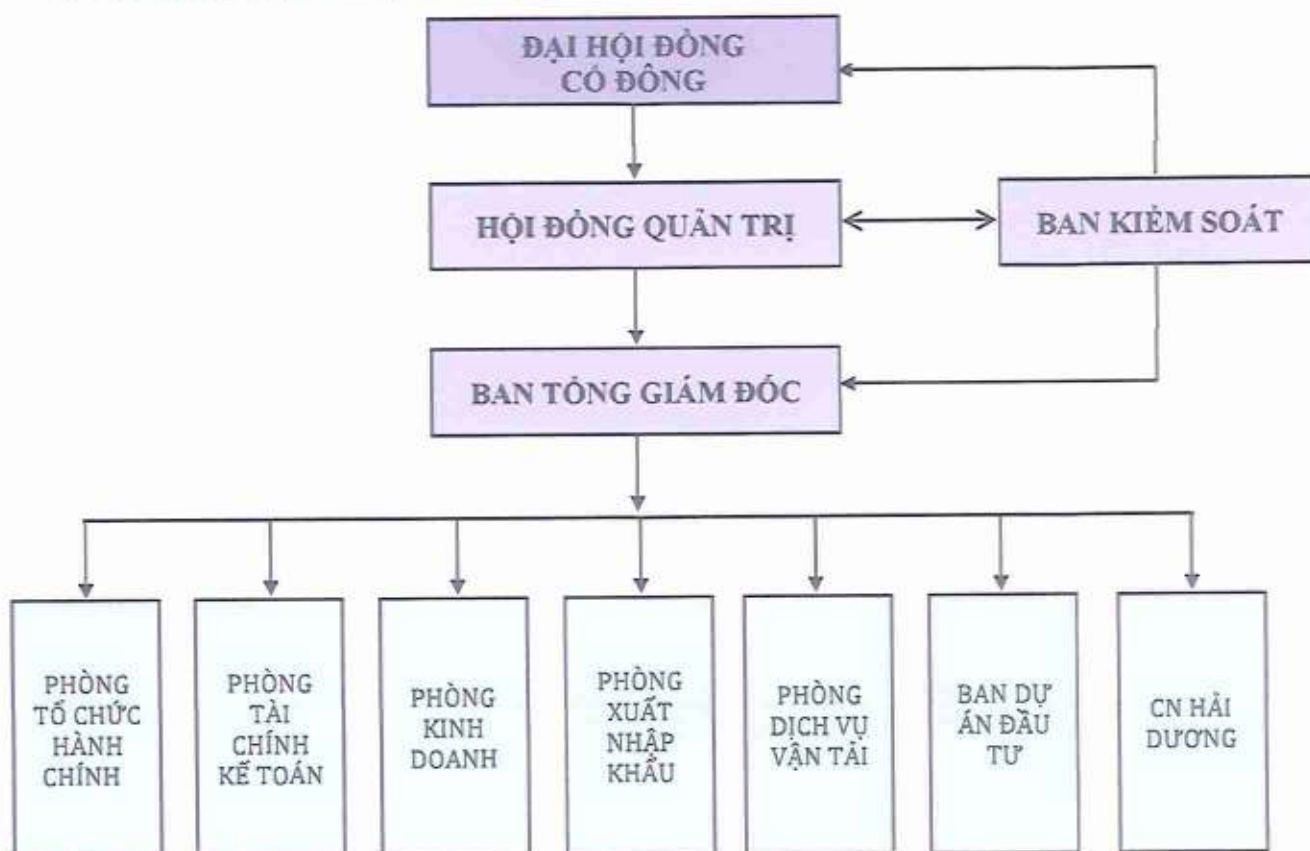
ĐẠI HỘI ĐỒNG CỔ ĐÔNG

HỘI ĐỒNG QUẢN TRỊ

BAN KIỂM SOÁT

BAN TỔNG GIÁM ĐỐC

PHÒNG TỔ CHỨC HÀNH CHÍNH

PHÒNG TÀI CHÍNH KẾ TOÁN

PHÒNG KINH DOANH

PHÒNG XUẤT NHẬP KHẨU

PHÒNG DỊCH VỤ VẬN TẢI

BAN DỰ ÁN ĐẦU TƯ

CN HẢI DƯƠNG